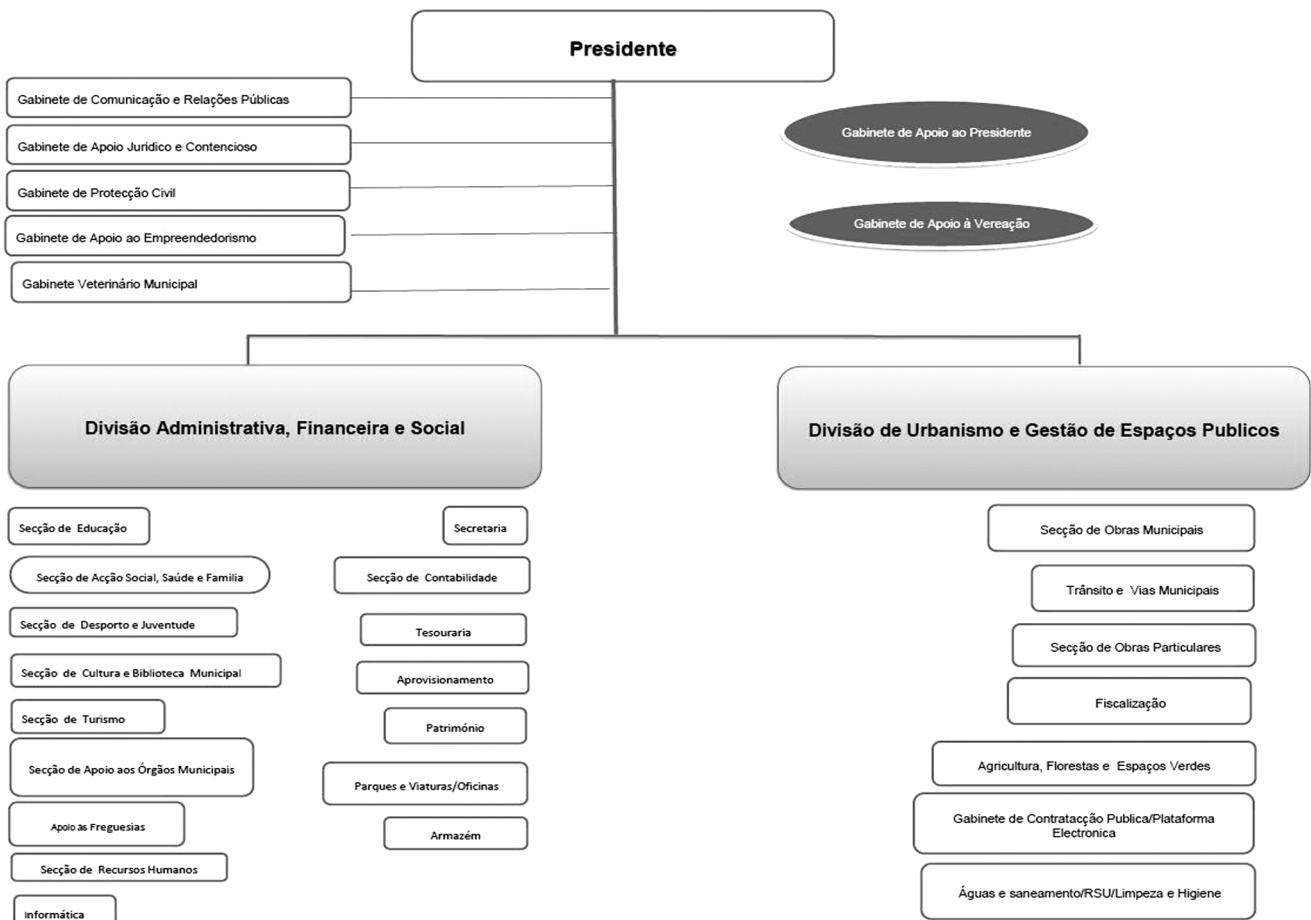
Presidente

Gabinete de Comunicação e Relações Públicas

Gabinete de Apoio Juridico e Contencioso

Gabinete de Protecção Civil

Gabinete de Apoio ao Empreendedorismo

Gabinete Veterinário Municipal

Gabinete de Apoio ao Presidente

Gabinete de Apoio à Vereação

Divisão Administrativa, Financeira e Social

Divisão de Urbanismo e Gestão de Espaços Publicos

Secção de Educação

Secção de Acção Social, Saúde e Familia

Secção de Desporto e Juventude

Secção de Cultura e Biblioteca Municipal

Secção de Turismo

Secção de Apoio aos Órgãos Municipais

Apoio às Freguesias

Secção de Recursos Humanos

Informática

Secretaria

Secção de Contabilidade

Tesouraria

Aprovisionamento

Património

Parques e Viaturas/Oficinas

Armazém

Secção de Obras Municipais

Trânsito e Vias Municipais

Secção de Obras Particulares

Fiscalização

Agricultura, Florestas e Espaços Verdes

Gabinete de Contratacção Publica/Plataforma Electronica

Águas e saneamento/RSU/Limpeza e Higiene